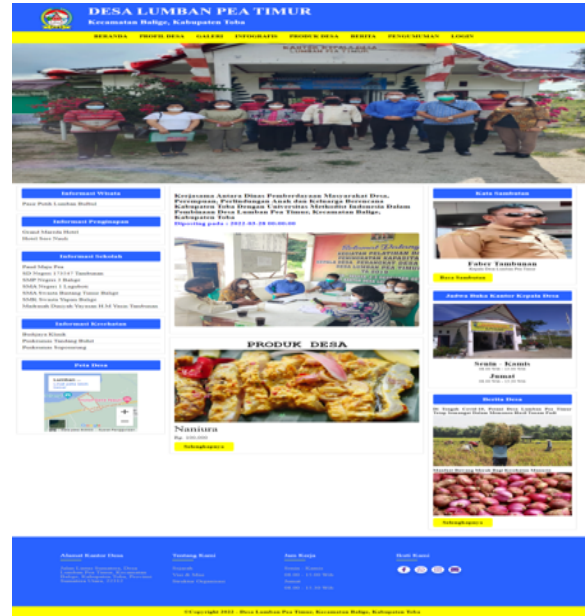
DESA LUMBAN PEA TIMUR
Kecamatan Balige, Kabupaten Toba

BERANDA PROFIL DESA GALERI INFOGRAFIS PRODUK DESA BERITA PENGUMUMAN LOGIN

KANTOR KEPALA DESA
LUMBAN PEA TIMUR

Informasi Wisata
Pasir Putih Lumban Bulbul

Informasi Penginapan
Grand Mareda Hotel
Hotel Sere Nauli

Informasi Sekolah
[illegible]
SD Negeri 173147 Tambunan
SMP Negeri 3 Balige
SMA Negeri 1 Laguboti
SMA Swasta Bintang Timur Balige
SMK Swasta Yapim Balige
Madrasah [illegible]

Informasi Kesehatan
Bidan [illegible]
Puskesmas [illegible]
Puskesmas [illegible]

Peta Desa

Kerjasama Antara Dinas Pemberdayaan Masyarakat Desa, Perempuan, Perlindungan Anak dan Keluarga Berencana Kabupaten Toba Dengan Universitas Methodist Indonesia Dalam Pembinaan Desa Lumban Pea Timur, Kecamatan Balige, Kabupaten Toba
Diposting pada : 2022-03-28 00:00:00

PRODUK DESA

Naniura
Rp. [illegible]
Selengkapnya

Kata Sambutan
Faber Tambunan
Kepala Desa Lumban Pea Timur
Baca Sambutan

Jadwa Buka Kantor Kepala Desa
Senin - Kamis
08.00 Wib - 15.00 Wib
Jumat
08.00 Wib - 11.00 Wib

Berita Desa
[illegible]
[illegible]
Selengkapnya

Alamat Kantor Desa
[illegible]

Tautan Kami
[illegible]

Jam Kerja
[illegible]

Ikuti Kami

©Copyright 2022 - Desa Lumban Pea Timur, Kecamatan Balige, Kabupaten Toba